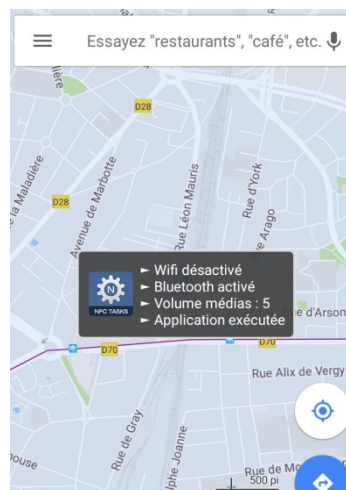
Essayez "restaurants", "café", etc.

D28

D28

Avenue de Marbotte

la Maladière

Rue Léon Mauris

d'York

Arago

NFC TASKS

► Wifi désactivé
► Bluetooth activé
► Volume médias : 5
► Application exécutée

d'Arson

D70

D70

Rue Alix de Vergy

Rue de Gray

Joanne

ouse

Rue de M

500 pi